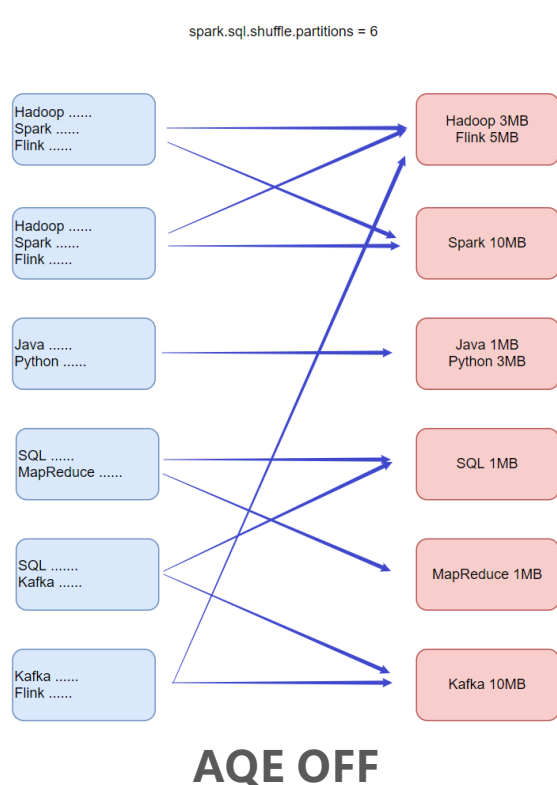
spark.sql.shuffle.partitions = 6

Hadoop ......
Spark ......
Flink ......

Hadoop ......
Spark ......
Flink ......

Java ......
Python ......

SQL ......
MapReduce ......

SQL .......
Kafka ......

Kafka ......
Flink ......

Hadoop 3MB
Flink 5MB

Spark 10MB

Java 1MB
Python 3MB

SQL 1MB

MapReduce 1MB

Kafka 10MB

AQE OFF